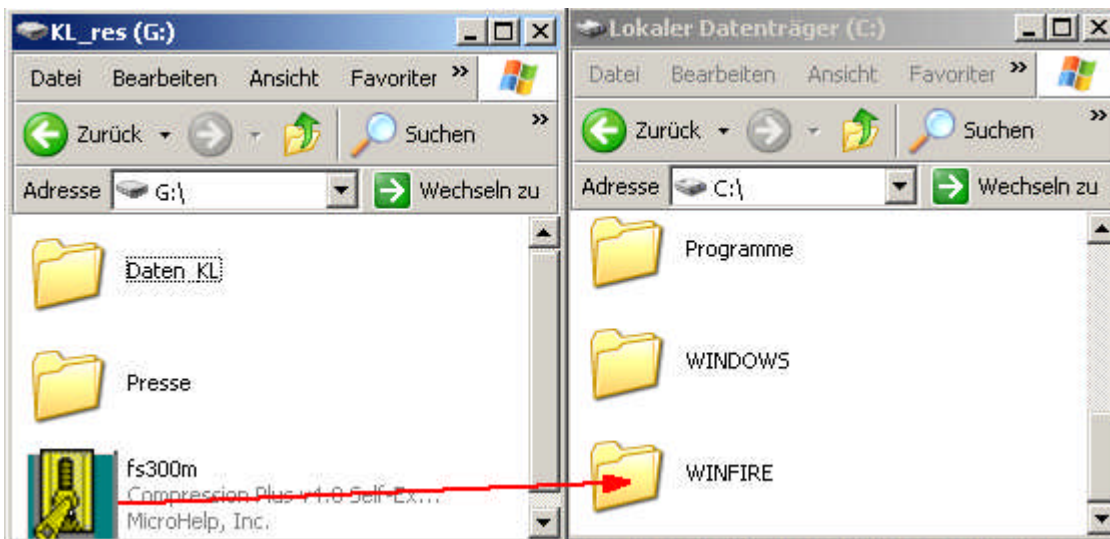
KL_res (G:)

Datei Bearbeiten Ansicht Favoriten »

Zurück Suchen »

Adresse G:\ Wechseln zu

Daten_KL

Presse

fs300m
Compression Plus v4.0 Self-Ex...
MicroHelp, Inc.

Lokaler Datenträger (C:)

Datei Bearbeiten Ansicht Favoriten »

Zurück Suchen »

Adresse C:\ Wechseln zu

Programme

WINDOWS

WINFIRE